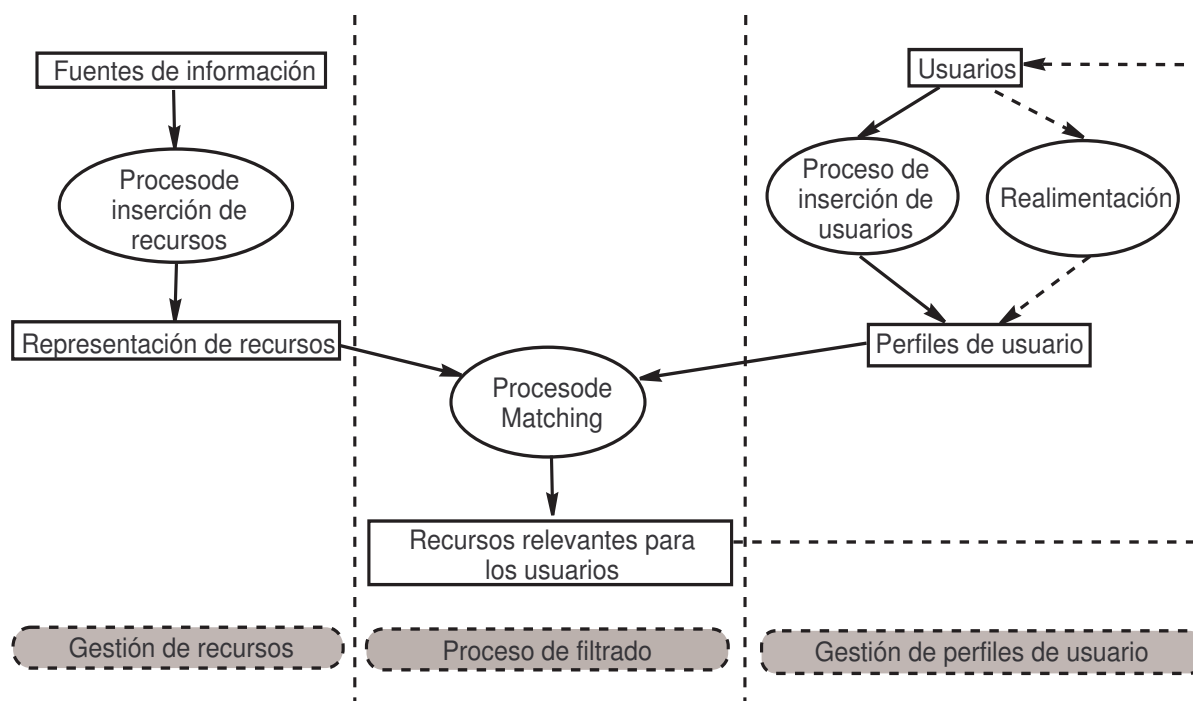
Fuentes de información

Procesode inserción de recursos

Representación de recursos

Usuarios

Proceso de inserción de usuarios

Realimentación

Perfiles de usuario

Procesode Matching

Recursos relevantes para los usuarios

Gestión de recursos

Proceso de filtrado

Gestión de perfiles de usuario